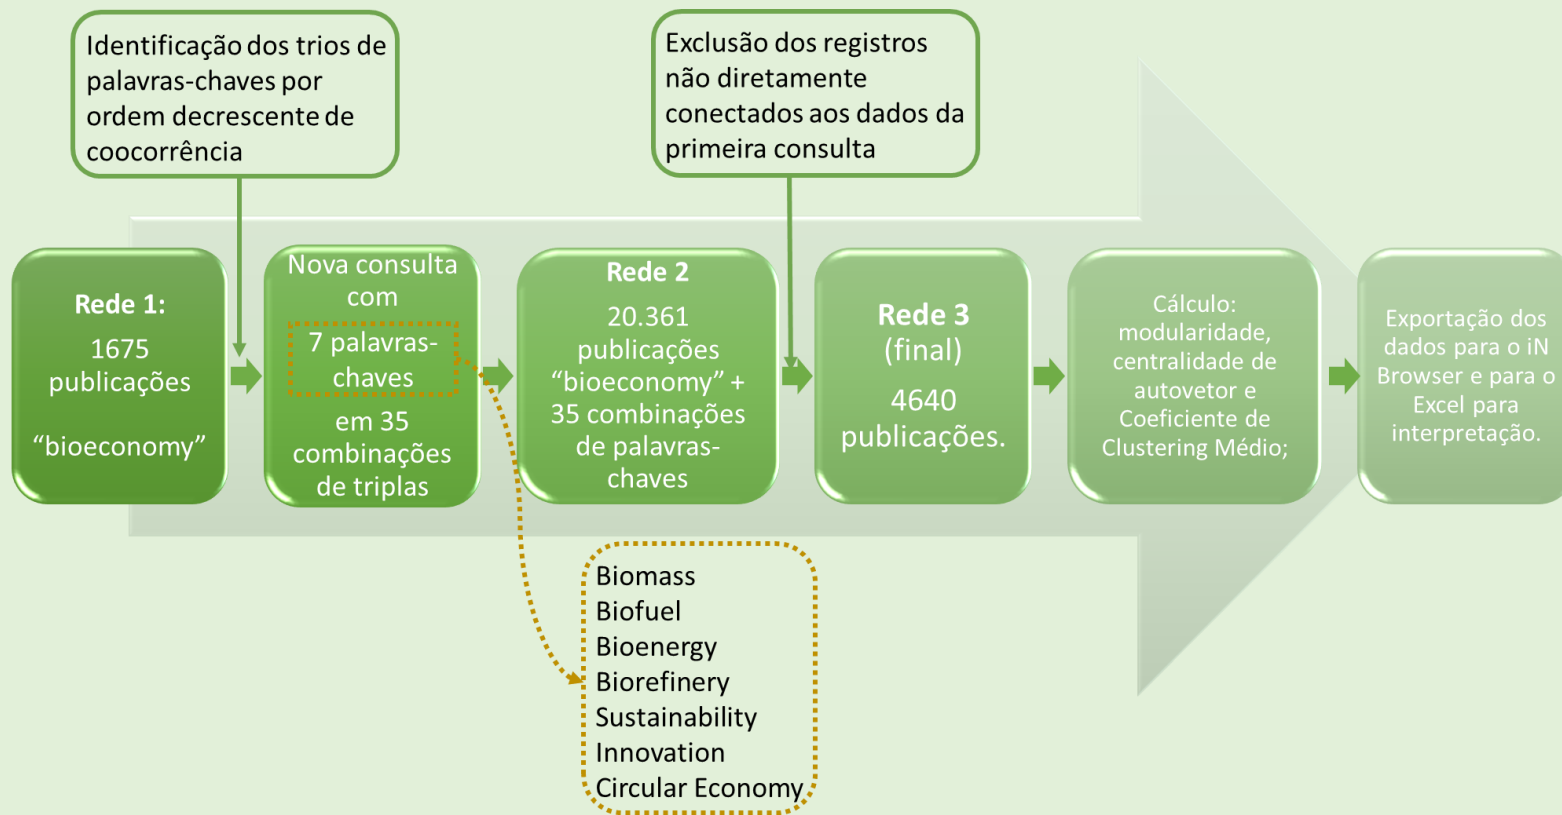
Identificação dos trios de palavras-chaves por ordem decrescente de coocorrência

Exclusão dos registros não diretamente conectados aos dados da primeira consulta

Rede 1:
1675 publicações
"bioeconomy"

Nova consulta com
7 palavras-chaves
em 35 combinações de triplas

Rede 2
20.361 publicações "bioeconomy" + 35 combinações de palavras-chaves

Rede 3 (final)
4640 publicações.

Cálculo: modularidade, centralidade de autovetor e Coeficiente de Clustering Médio;

Exportação dos dados para o iN Browser e para o Excel para interpretação.

Biomass
Biofuel
Bioenergy
Biorefinery
Sustainability
Innovation
Circular Economy